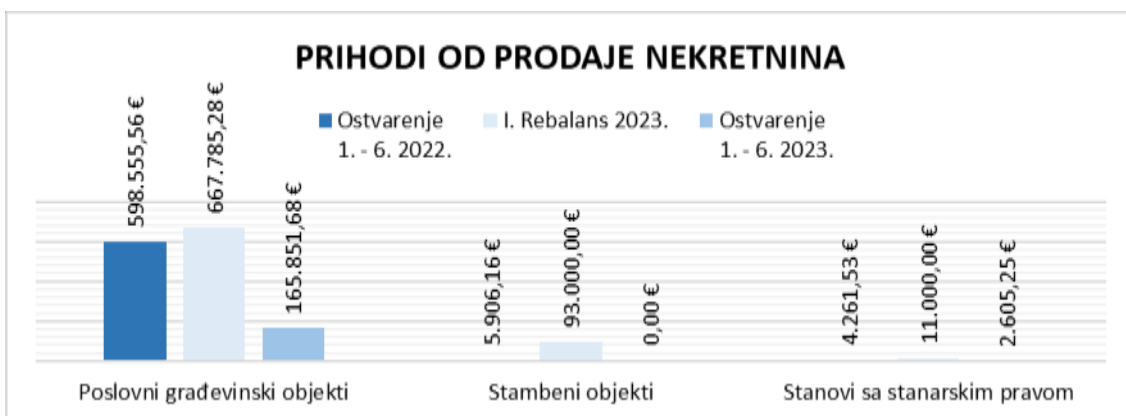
PRIHODI OD PRODAJE NEKRETNINA

Ostvarenje 1. - 6. 2022.
I. Rebalans 2023.
Ostvarenje 1. - 6. 2023.

598.555,56 €
667.785,28 €
165.851,68 €
5.906,16 €
93.000,00 €
0,00 €
4.261,53 €
11.000,00 €
2.605,25 €

Poslovni građevinski objekti
Stambeni objekti
Stanovi sa stanarskim pravom